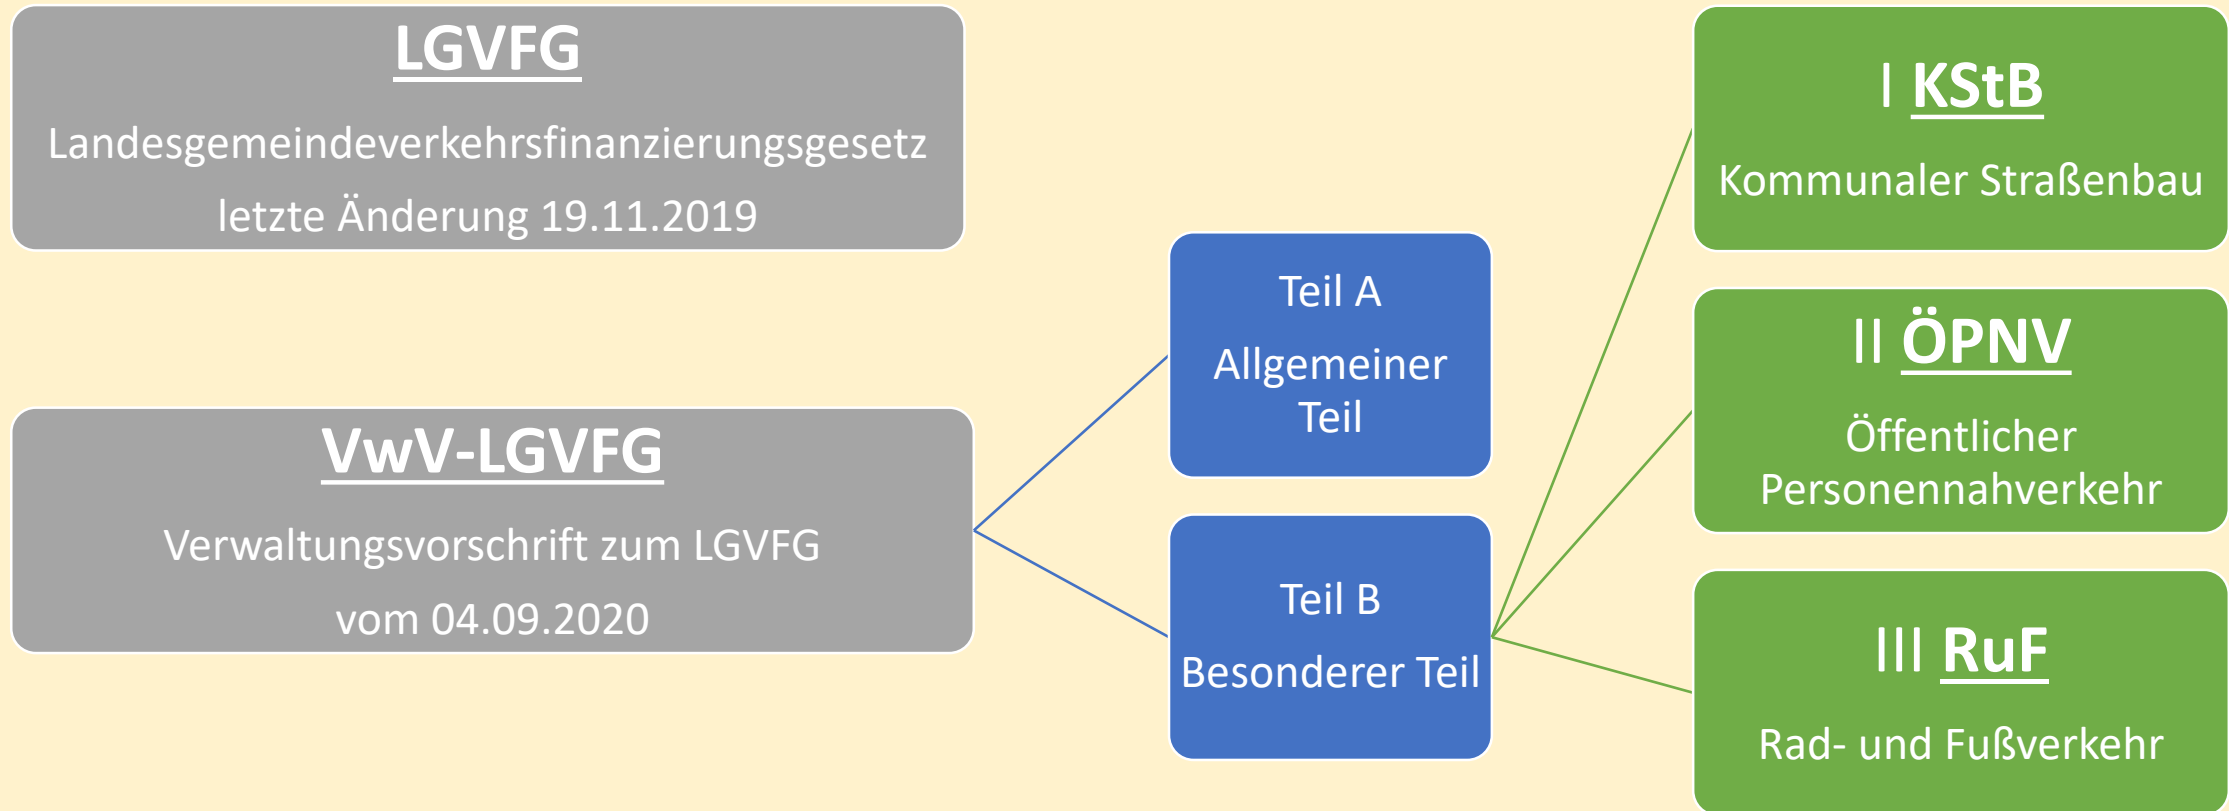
LGVFG
Landesgemeindeverkehrsfinanzierungsgesetz
letzte Änderung 19.11.2019

VwV-LGVFG
Verwaltungsvorschrift zum LGVFG
vom 04.09.2020

Teil A
Allgemeiner Teil

Teil B
Besonderer Teil

I KStB
Kommunaler Straßenbau

II ÖPNV
Öffentlicher Personennahverkehr

III RuF
Rad- und Fußverkehr